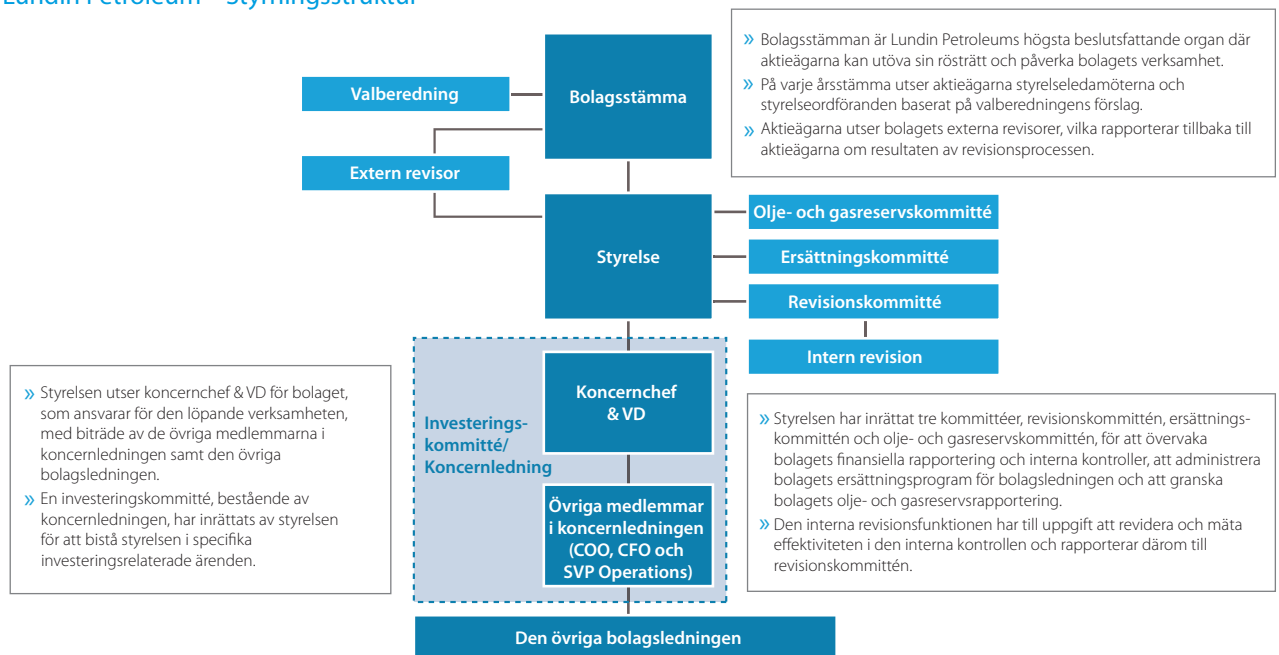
Lundin Petroleum – Styrningsstruktur

» Bolagsstämman är Lundin Petroleums högsta beslutsfattande organ där aktieägarna kan utöva sin rösträtt och påverka bolagets verksamhet.
» På varje årsstämma utser aktieägarna styrelseledamöterna och styrelseordföranden baserat på valberedningens förslag.
» Aktieägarna utser bolagets externa revisorer, vilka rapporterar tillbaka till aktieägarna om resultaten av revisionsprocessen.

Valberedning

Bolagsstämma

Extern revisor

Olje- och gasreservskommitté

Styrelse

Ersättningskommitté

Revisionskommitté

Intern revision

» Styrelsen utser koncernchef & VD för bolaget, som ansvarar för den löpande verksamheten, med biträde av de övriga medlemmarna i koncernledningen samt den övriga bolagsledningen.
» En investeringskommitté, bestående av koncernledningen, har inrättats av styrelsen för att bistå styrelsen i specifika investeringsrelaterade ärenden.

Investeringskommitté/ Koncernledning

Koncernchef & VD

Övriga medlemmar i koncernledningen (COO, CFO och SVP Operations)

» Styrelsen har inrättat tre kommittéer, revisionskommittén, ersättningskommittén och olje- och gasreservskommittén, för att övervaka bolagets finansiella rapportering och interna kontroller, att administrera bolagets ersättningsprogram för bolagsledningen och att granska bolagets olje- och gasreservsrapportering.
» Den interna revisionsfunktionen har till uppgift att revidera och mäta effektiviteten i den interna kontrollen och rapporterar därom till revisionskommittén.

Den övriga bolagsledningen